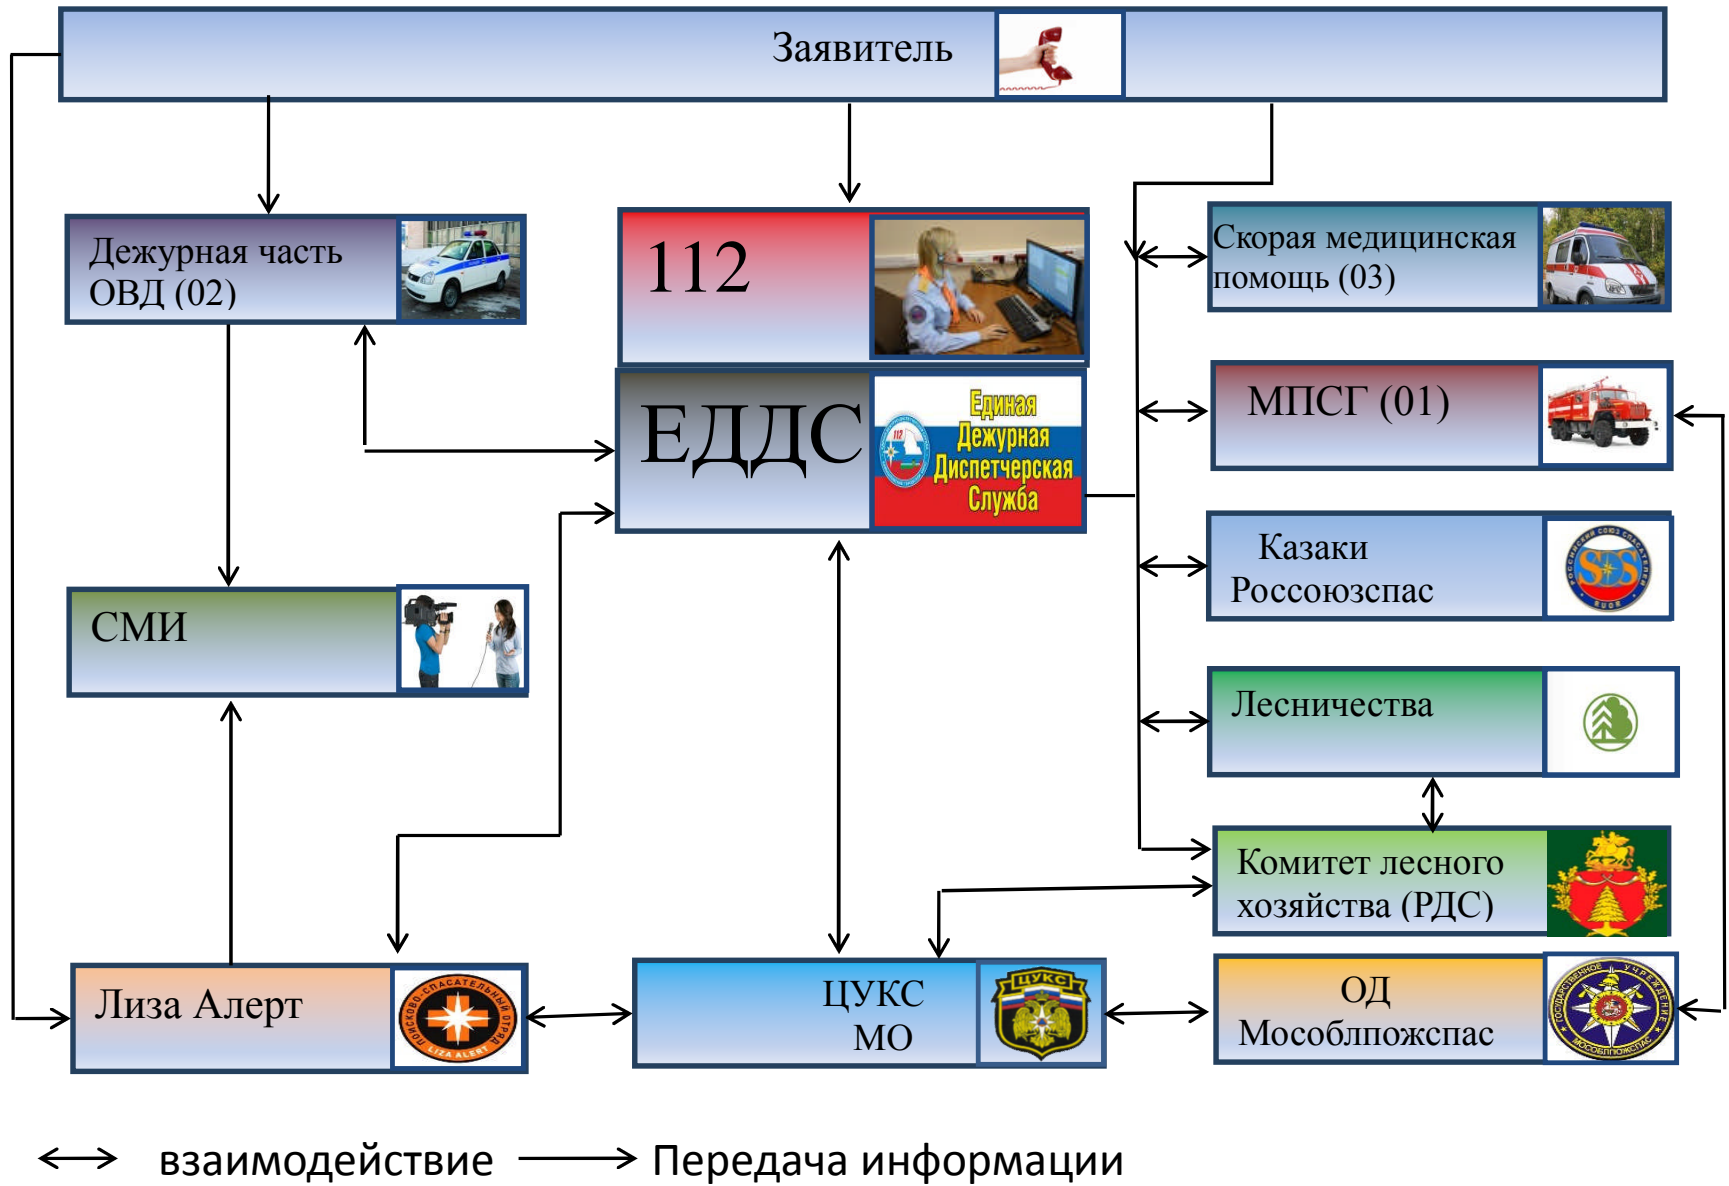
Заявитель

Дежурная часть ОВД (02)

112

ЕДДС

Единая Дежурная Диспетчерская Служба

Скорая медицинская помощь (03)

МПСГ (01)

Казаки Россоюзспас

СМИ

Лесничества

Комитет лесного хозяйства (РДС)

Лиза Алерт

ЦУКС МО

ОД Мособлпожспас

$\leftrightarrow$ взаимодействие $\rightarrow$ Передача информации